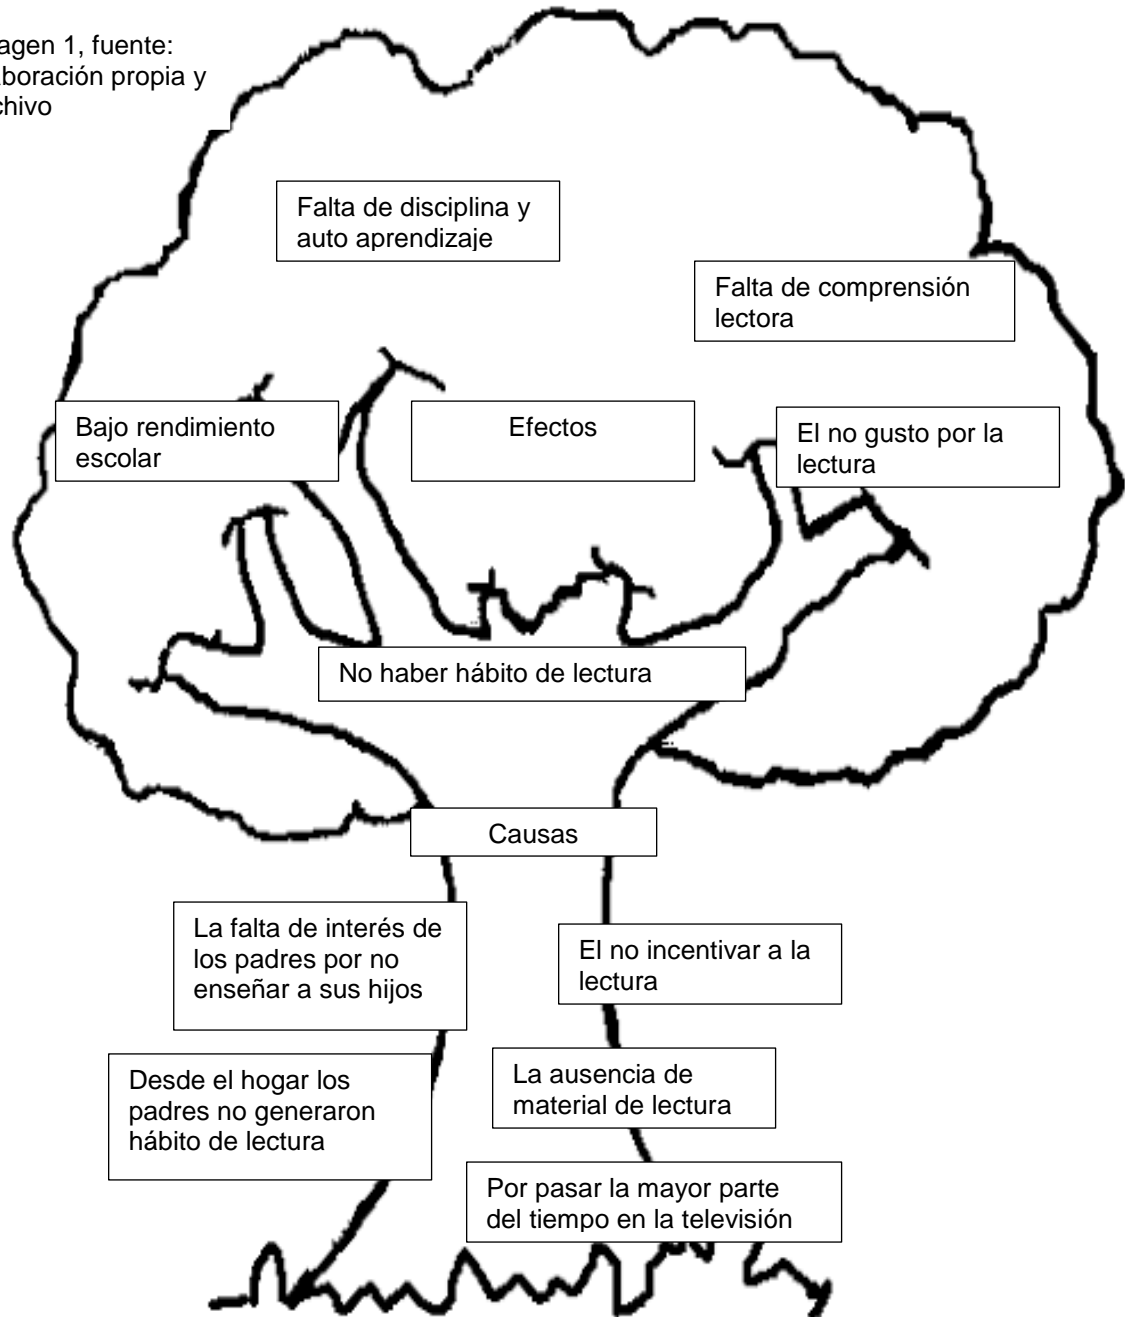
agen 1, fuente: boración propia y chivo

Falta de disciplina y auto aprendizaje

Falta de comprensión lectora

Bajo rendimiento escolar

Efectos

El no gusto por la lectura

No haber hábito de lectura

Causas

La falta de interés de los padres por no enseñar a sus hijos

El no incentivar a la lectura

Desde el hogar los padres no generaron hábito de lectura

La ausencia de material de lectura

Por pasar la mayor parte del tiempo en la televisión